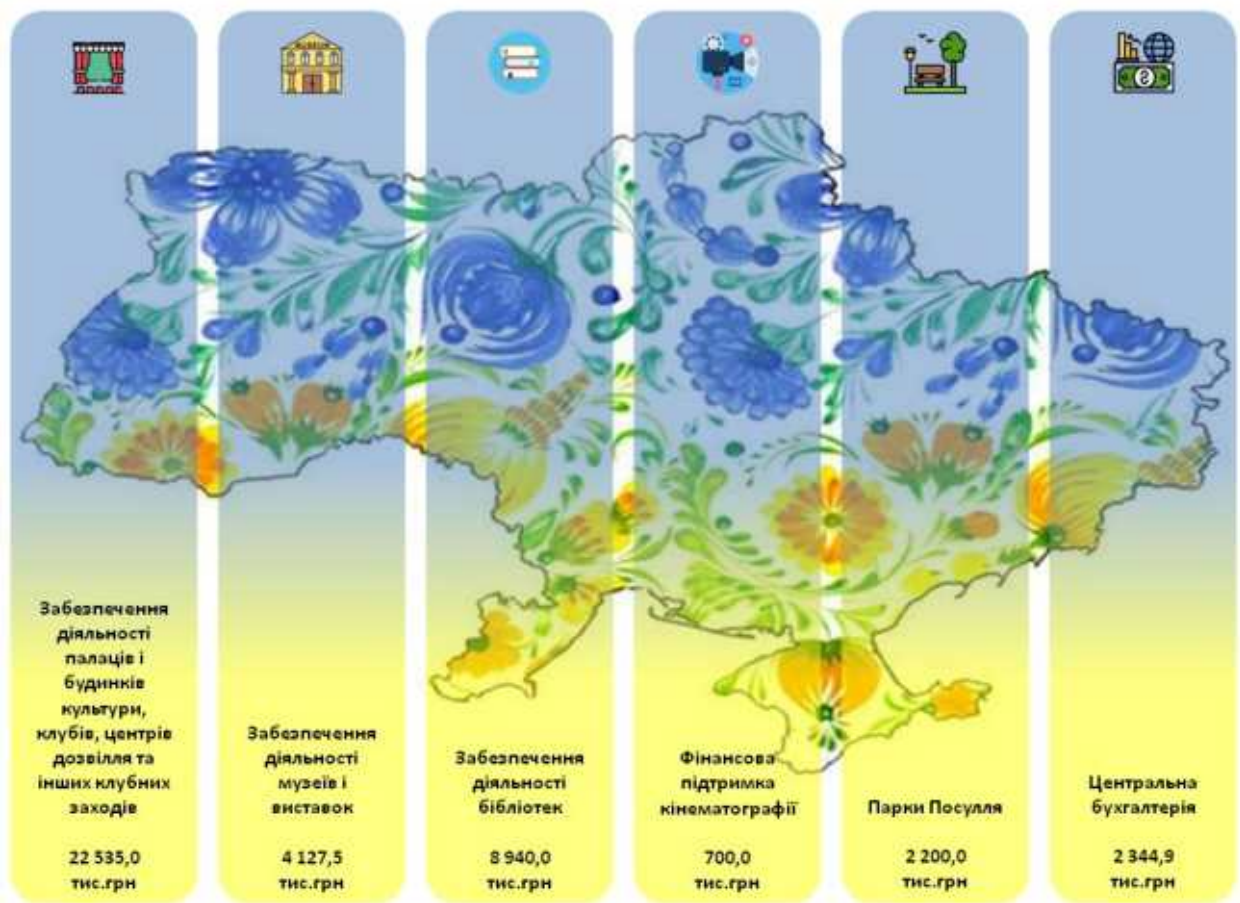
Забезпечення діяльності палаців і будинків культури, клубів, центрів дозвілля та інших клубних заходів

22 535,0 тис.грн

Забезпечення діяльності музеїв і виставок

4 127,5 тис.грн

Забезпечення діяльності бібліотек

8 940,0 тис.грн

Фінансова підтримка кінематографії

700,0 тис.грн

Парки Посулля

2 200,0 тис.грн

Центральна бухгалтерія

2 344,9 тис.грн